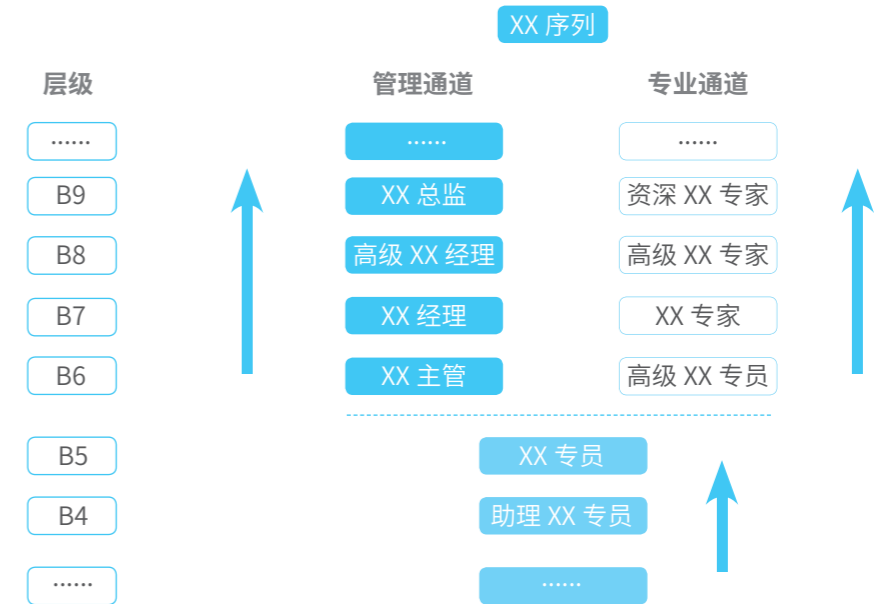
XX 序列

| 层级 | 管理通道 | 专业通道 |
|---|---|---|
| ...... | ...... | ...... |
| B9 | XX 总监 | 资深 XX 专家 |
| B8 | 高级 XX 经理 | 高级 XX 专家 |
| B7 | XX 经理 | XX 专家 |
| B6 | XX 主管 | 高级 XX 专员 |

| 层级 | |
|---|---|
| B5 | XX 专员 |
| B4 | 助理 XX 专员 |
| ...... | ...... |